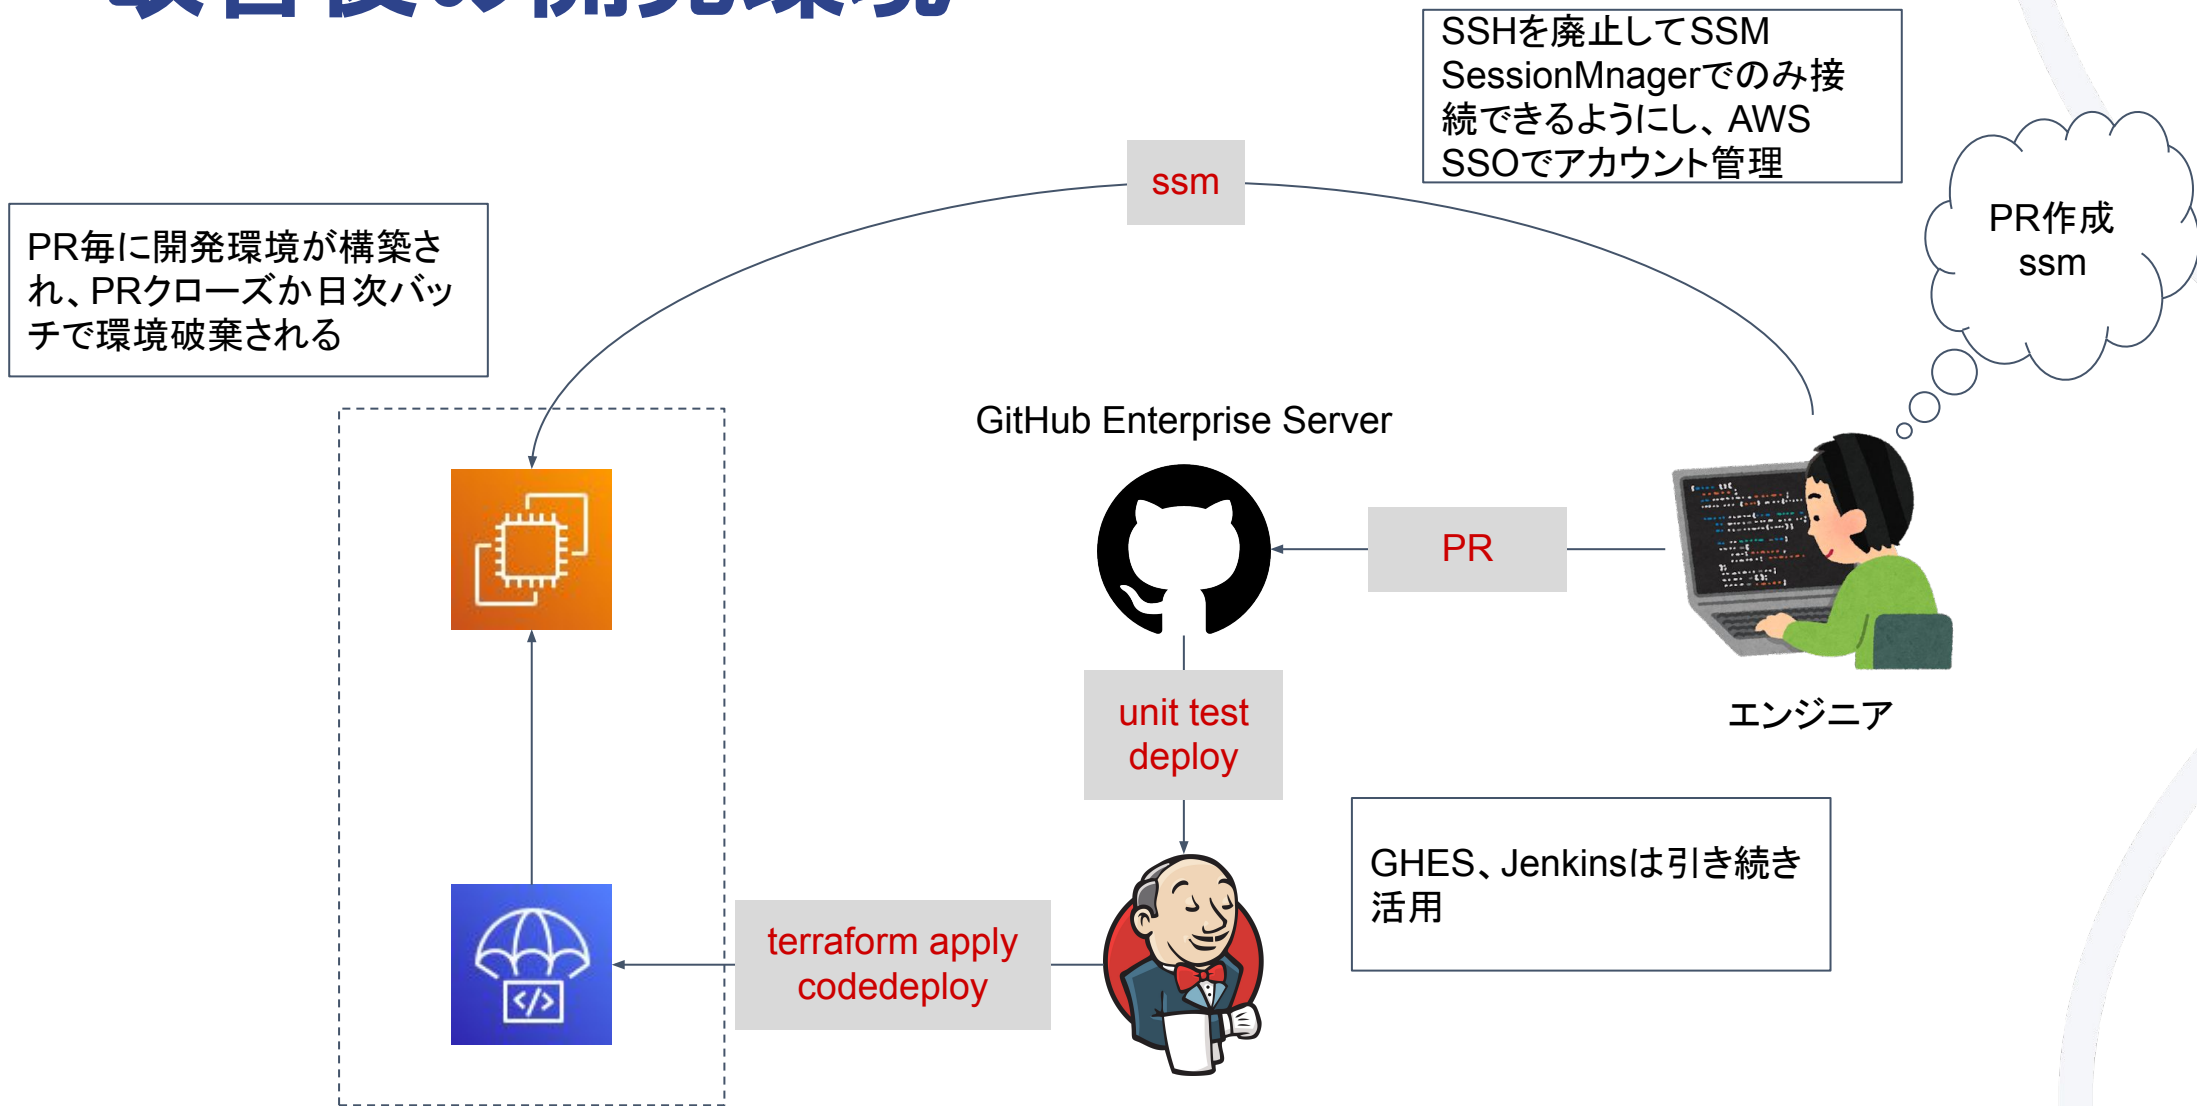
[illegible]

SSHを廃止してSSM SessionMnagerでのみ接続できるようにし、AWS SSOでアカウント管理

ssm

PR作成
ssm

PR毎に開発環境が構築され、PRクローズか日次バッチで環境破棄される

GitHub Enterprise Server

PR

エンジニア

unit test
deploy

GHES、Jenkinsは引き続き活用

terraform apply
codedeploy